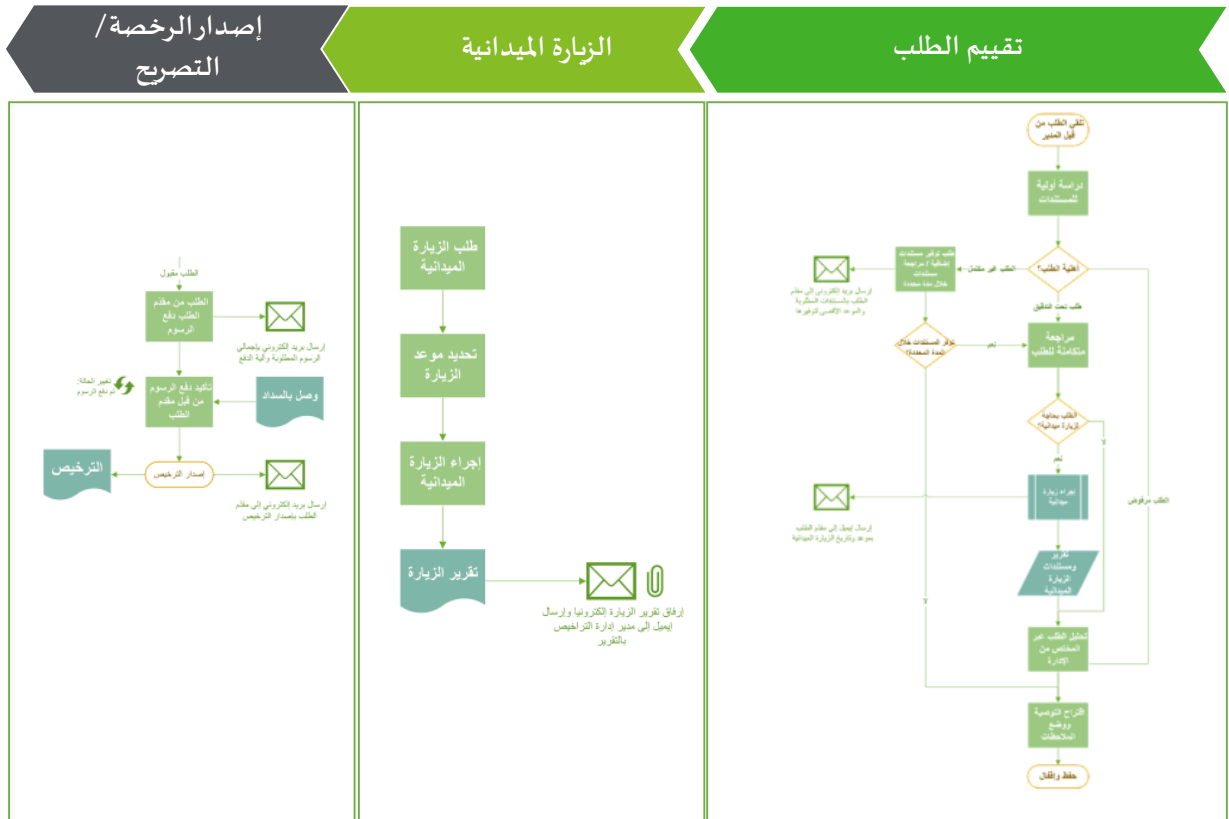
تقييم الطلب

الزيارة الميدانية

إصدار الرخصة/ التصريح

تلقي الطلب من قبل المدير

دراسة أولية للمستندات

أهلية الطلب؟

الطلب غير مكتمل

طلب توفير مستندات إضافية / مراجعة مستندات خلال مدة محددة

إرسال بريد إلكتروني إلى مقدم الطلب بالمستندات المطلوبة و الموعد الأقصى لتوفيرها

طلب تحت التدقيق

توفر المستندات خلال المدة المحددة؟

نعم

مراجعة متكاملة للطلب

الطلب بحاجة لزيارة ميدانية؟

لا

نعم

إجراء زيارة ميدانية

إرسال إيميل إلى مقدم الطلب بموعد وتاريخ الزيارة الميدانية

تقرير ومستندات الزيارة الميدانية

لا

الطلب مرفوض

تحليل الطلب عبر المختص من الإدارة

اقتراح التوصية ووضع الملاحظات

حفظ وإقفال

طلب الزيارة الميدانية

تحديد موعد الزيارة

إجراء الزيارة الميدانية

تقرير الزيارة

إرفاق تقرير الزيارة إلكترونيا وإرسال إيميل إلى مدير إدارة التراخيص بالتقرير

الطلب مقبول

الطلب من مقدم الطلب دفع الرسوم

إرسال بريد إلكتروني بإجمالي الرسوم المطلوبة وآلية الدفع

تغيير الحالة: تم دفع الرسوم

تأكيد دفع الرسوم من قبل مقدم الطلب

وصل بالسداد

الترخيص

إصدار الترخيص

إرسال بريد إلكتروني إلى مقدم الطلب بإصدار الترخيص